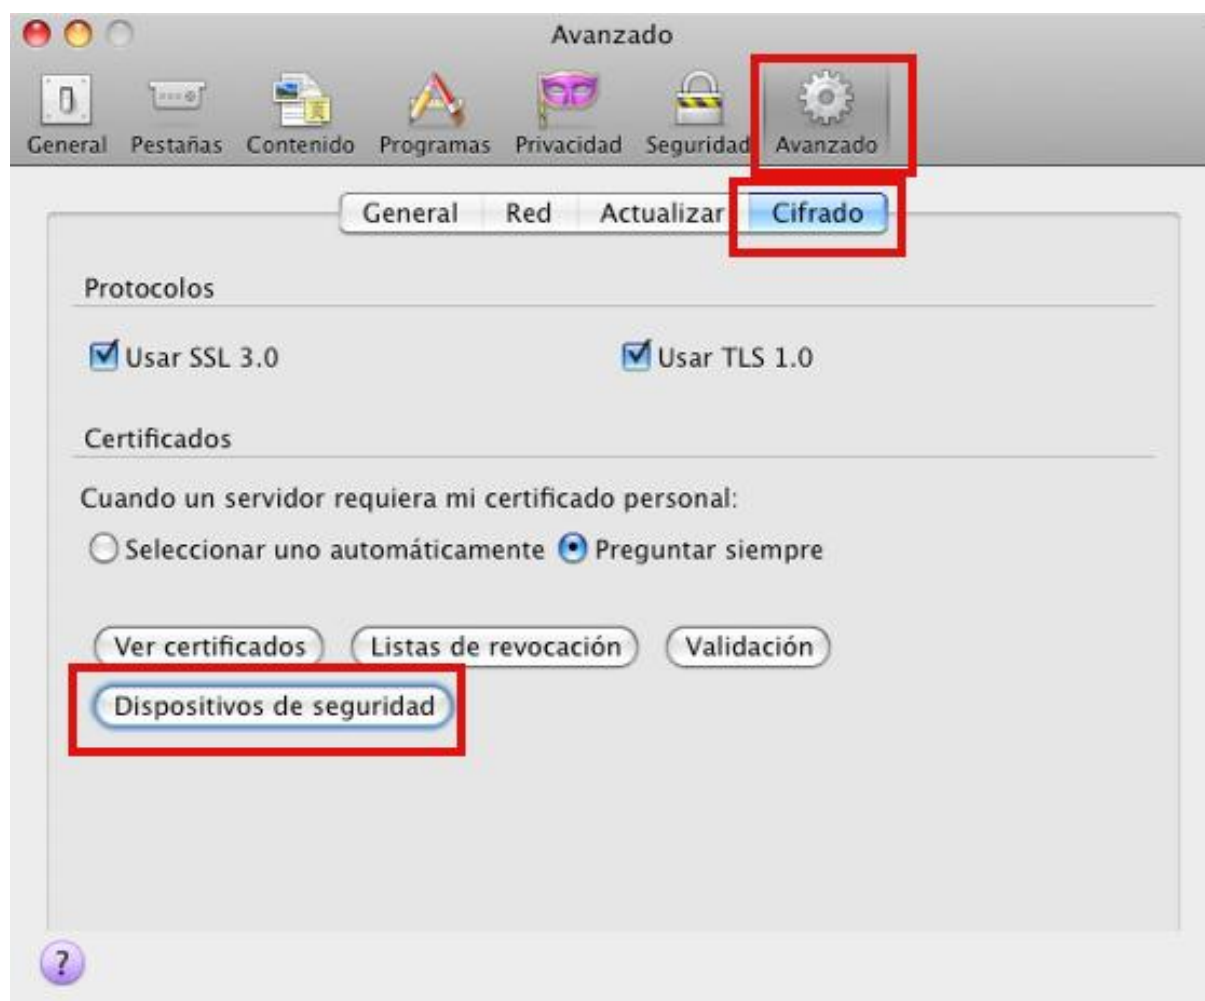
Avanzado

General Pestañas Contenido Programas Privacidad Seguridad Avanzado

General Red Actualizar Cifrado

Protocolos

Usar SSL 3.0

Usar TLS 1.0

Certificados

Cuando un servidor requiera mi certificado personal:

Seleccionar uno automáticamente Preguntar siempre

Ver certificados Listas de revocación Validación

Dispositivos de seguridad

?